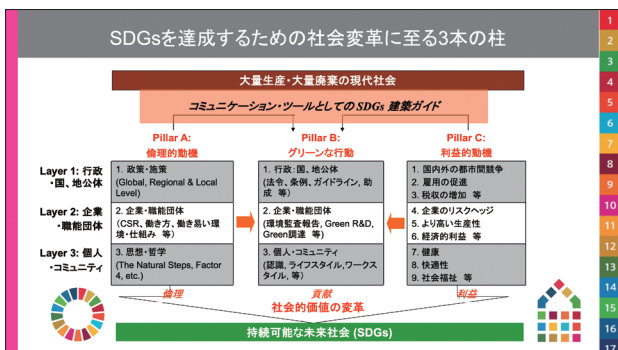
SDGsを達成するための社会変革に至る3本の柱

大量生産・大量廃棄の現代社会

コミュニケーション・ツールとしてのSDGs 建築ガイド

Pillar A:
倫理的動機

Pillar B:
グリーンな行動

Pillar C:
利益的動機

Layer 1: 行政・国、地公体

Layer 2: 企業・職能団体

Layer 3: 個人・コミュニティ

| Pillar A | Pillar B | Pillar C |
|---|---|---|
| 1. 政策・施策 (Global, Regional & Local Level) | 1. 行政、国、地公体 (法令、条例、ガイドライン、助成 等) | 1. 国内外の都市間競争 2. 雇用の促進 3. 税収の増加 等 |
| 2. 企業・職能団体 (CSR、働き方、働き易い環境・仕組み 等) | 2. 企業・職能団体 (環境監査報告, Green R&D, Green調達 等) | 4. 企業のリスクヘッジ 5. より高い生産性 6. 経済的利益 等 |
| 3. 思想・哲学 (The Natural Steps, Factor 4, etc.) | 3. 個人・コミュニティ (認識、ライフスタイル、ワークスタイル 等) | 7. 健康 8. 快適性 9. 社会福祉 等 |

倫理

貢献

利益

社会的価値の変革

持続可能な未来社会 (SDGs)

1
2
3
4
5
6
7
8
9
10
11
12
13
14
15
16
17